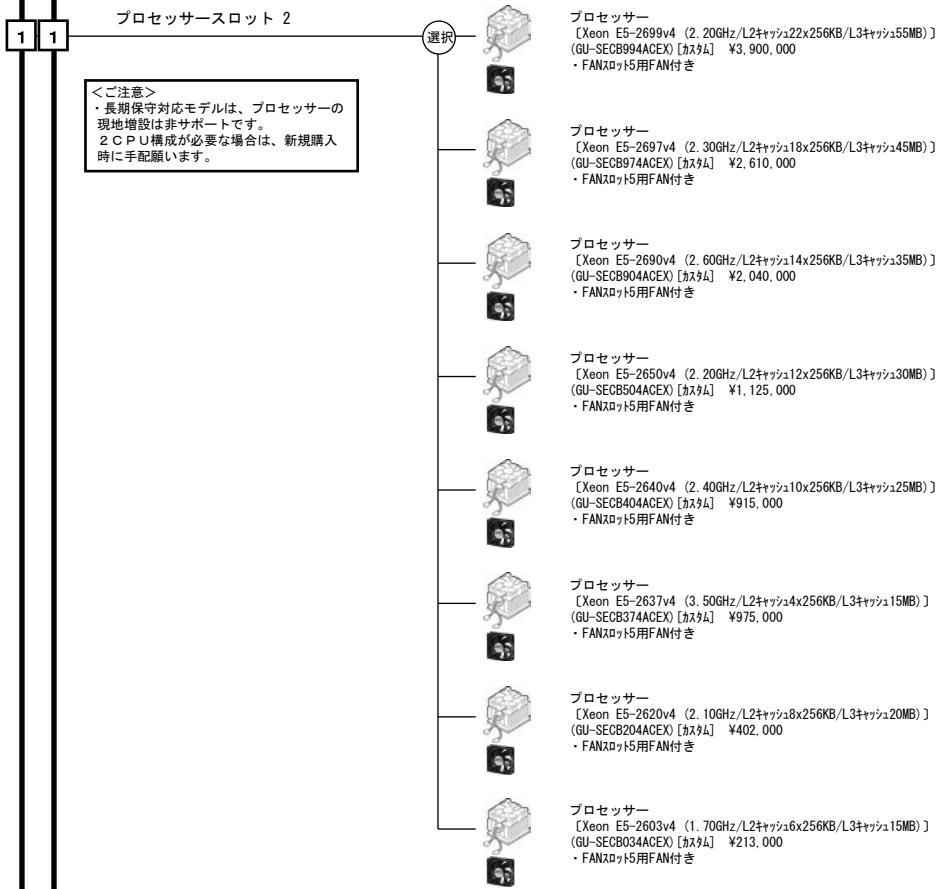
1 1

プロセッサースロット 2

<ご注意>
・長期保守対応モデルは、プロセッサーの現地増設は非サポートです。
２ＣＰＵ構成が必要な場合は、新規購入時に手配願います。

選択

プロセッサー
〔Xeon E5-2699v4 (2.20GHz/L2ｷｬｯｼｭ22x256KB/L3ｷｬｯｼｭ55MB)〕
(GU-SECB994ACEX)［ｶｽﾀﾑ］ ¥3,900,000
・FANｽﾛｯﾄ5用FAN付き

プロセッサー
〔Xeon E5-2697v4 (2.30GHz/L2ｷｬｯｼｭ18x256KB/L3ｷｬｯｼｭ45MB)〕
(GU-SECB974ACEX)［ｶｽﾀﾑ］ ¥2,610,000
・FANｽﾛｯﾄ5用FAN付き

プロセッサー
〔Xeon E5-2690v4 (2.60GHz/L2ｷｬｯｼｭ14x256KB/L3ｷｬｯｼｭ35MB)〕
(GU-SECB904ACEX)［ｶｽﾀﾑ］ ¥2,040,000
・FANｽﾛｯﾄ5用FAN付き

プロセッサー
〔Xeon E5-2650v4 (2.20GHz/L2ｷｬｯｼｭ12x256KB/L3ｷｬｯｼｭ30MB)〕
(GU-SECB504ACEX)［ｶｽﾀﾑ］ ¥1,125,000
・FANｽﾛｯﾄ5用FAN付き

プロセッサー
〔Xeon E5-2640v4 (2.40GHz/L2ｷｬｯｼｭ10x256KB/L3ｷｬｯｼｭ25MB)〕
(GU-SECB404ACEX)［ｶｽﾀﾑ］ ¥915,000
・FANｽﾛｯﾄ5用FAN付き

プロセッサー
〔Xeon E5-2637v4 (3.50GHz/L2ｷｬｯｼｭ4x256KB/L3ｷｬｯｼｭ15MB)〕
(GU-SECB374ACEX)［ｶｽﾀﾑ］ ¥975,000
・FANｽﾛｯﾄ5用FAN付き

プロセッサー
〔Xeon E5-2620v4 (2.10GHz/L2ｷｬｯｼｭ8x256KB/L3ｷｬｯｼｭ20MB)〕
(GU-SECB204ACEX)［ｶｽﾀﾑ］ ¥402,000
・FANｽﾛｯﾄ5用FAN付き

プロセッサー
〔Xeon E5-2603v4 (1.70GHz/L2ｷｬｯｼｭ6x256KB/L3ｷｬｯｼｭ15MB)〕
(GU-SECB034ACEX)［ｶｽﾀﾑ］ ¥213,000
・FANｽﾛｯﾄ5用FAN付き